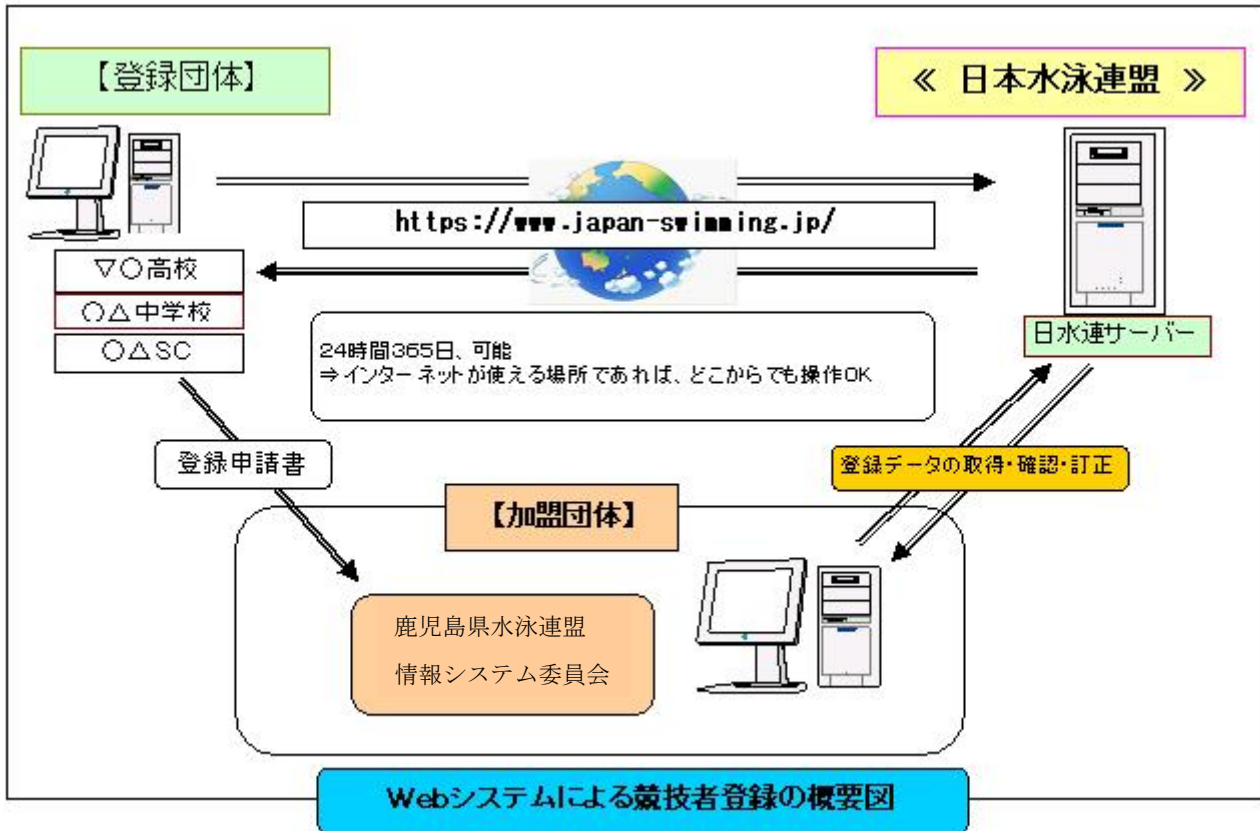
【登録団体】

≪ 日本水泳連盟 ≫

https://www.japan-swimming.jp/

▽○高校

○△中学校

○△SC

日水連サーバー

24時間365日、可能
⇒インターネットが使える場所であれば、どこからでも操作OK

登録申請書

登録データの取得・確認・訂正

【加盟団体】

鹿児島県水泳連盟
情報システム委員会

Webシステムによる競技者登録の概要図